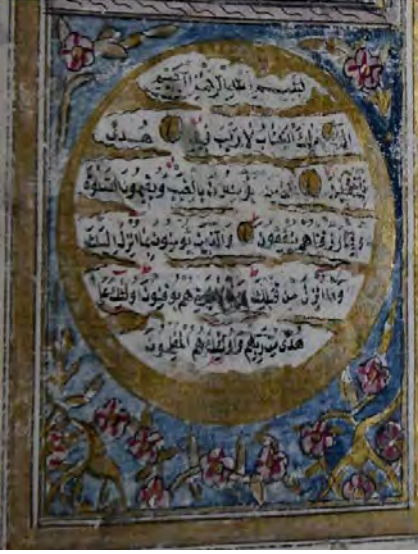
بسم الله الرحمن الرحيم

الم ذلك الكتاب لا ريب فيه هدى

للمتقين الذين يؤمنون بالغيب ويقيمون الصلوة

ومما رزقناهم ينفقون والذين يؤمنون بما انزل اليك

وما انزل من قبلك وبالاخرة هم يوقنون اولئك على

هدى من ربهم واولئك هم المفلحون